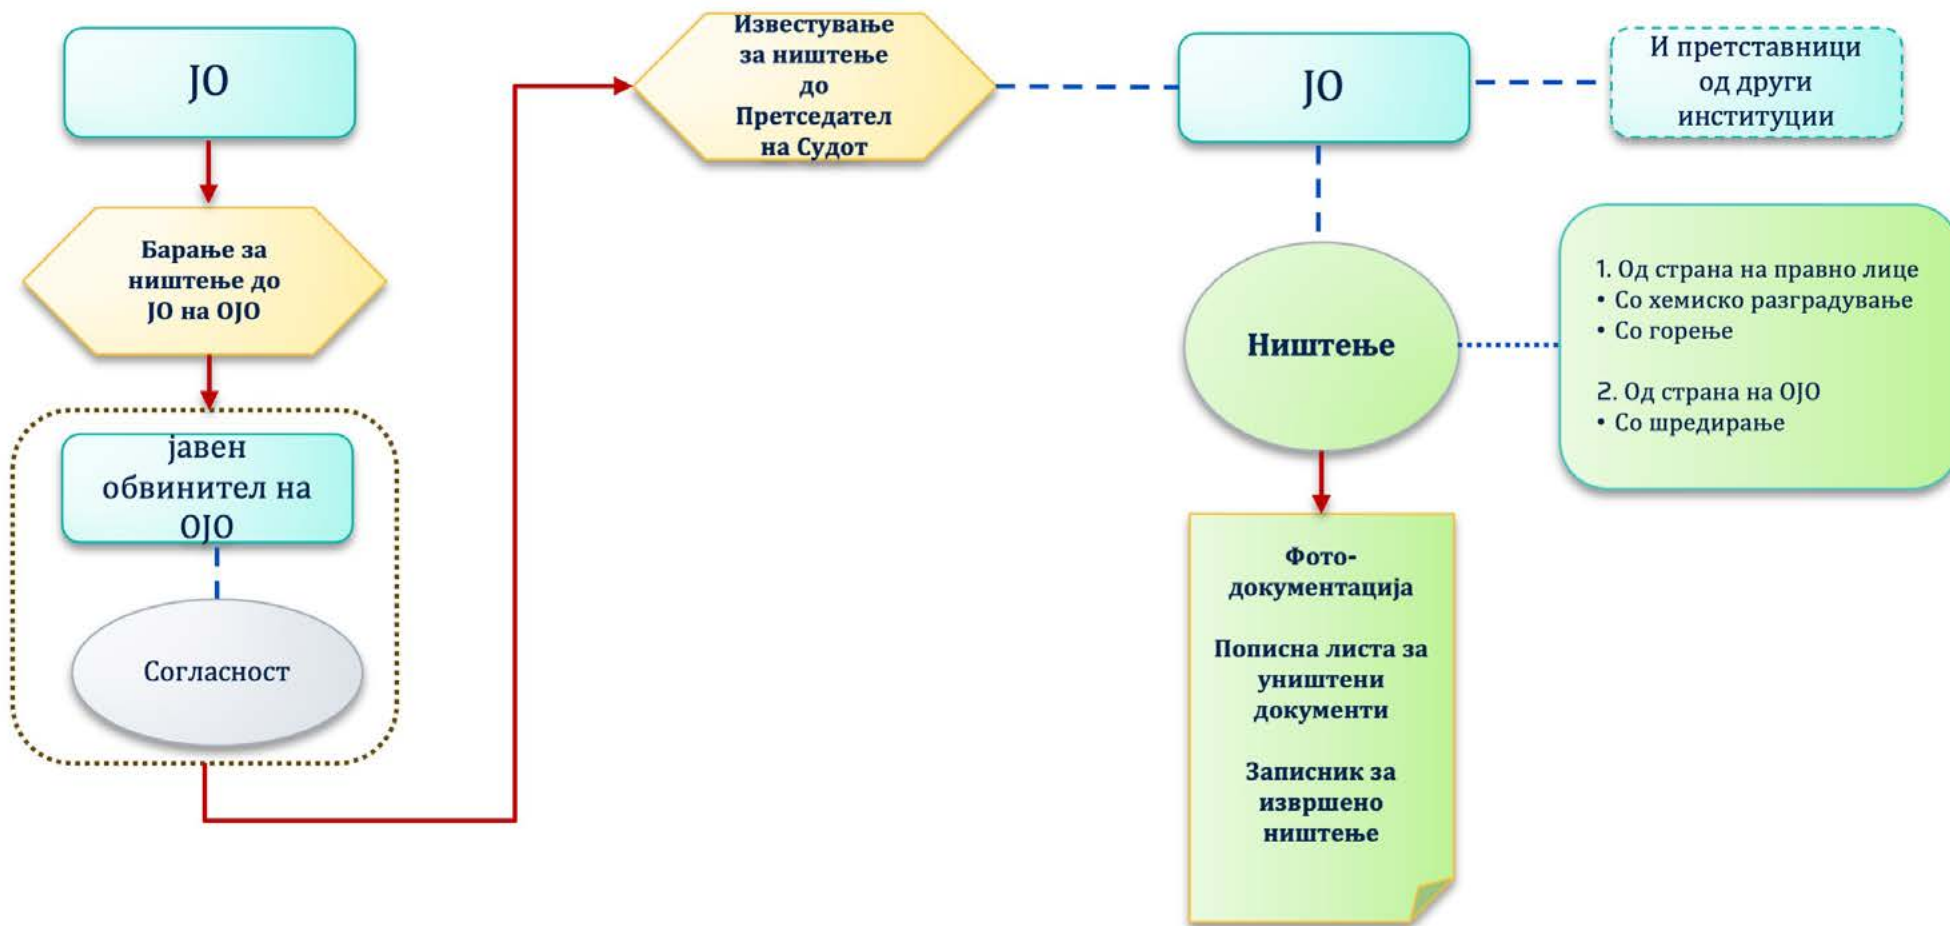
JO

Барање за ништење до JO на OJO

јавен обвинител на OJO

Согласност

Известување за ништење до Претседател на Судот

JO

И претставници од други институции

Ништење

1. Од страна на правно лице
• Со хемиско разградување
• Со горење

2. Од страна на OJO
• Со шредирање

Фото-документација

Пописна листа за уништени документи

Записник за извршено ништење